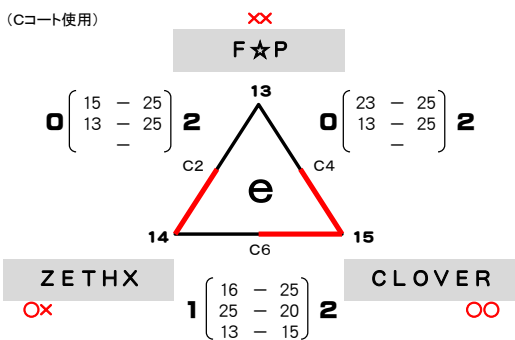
(Cコート使用)

××

F☆P

13

0 $\begin{pmatrix} 15 & - & 25 \\ 13 & - & 25 \\ & - & \end{pmatrix}$ 2

0 $\begin{pmatrix} 23 & - & 25 \\ 13 & - & 25 \\ & - & \end{pmatrix}$ 2

C2

C4

e

14

C6

15

ZETHX

1 $\begin{pmatrix} 16 & - & 25 \\ 25 & - & 20 \\ 13 & - & 15 \end{pmatrix}$ 2

CLOVER

○×

○○